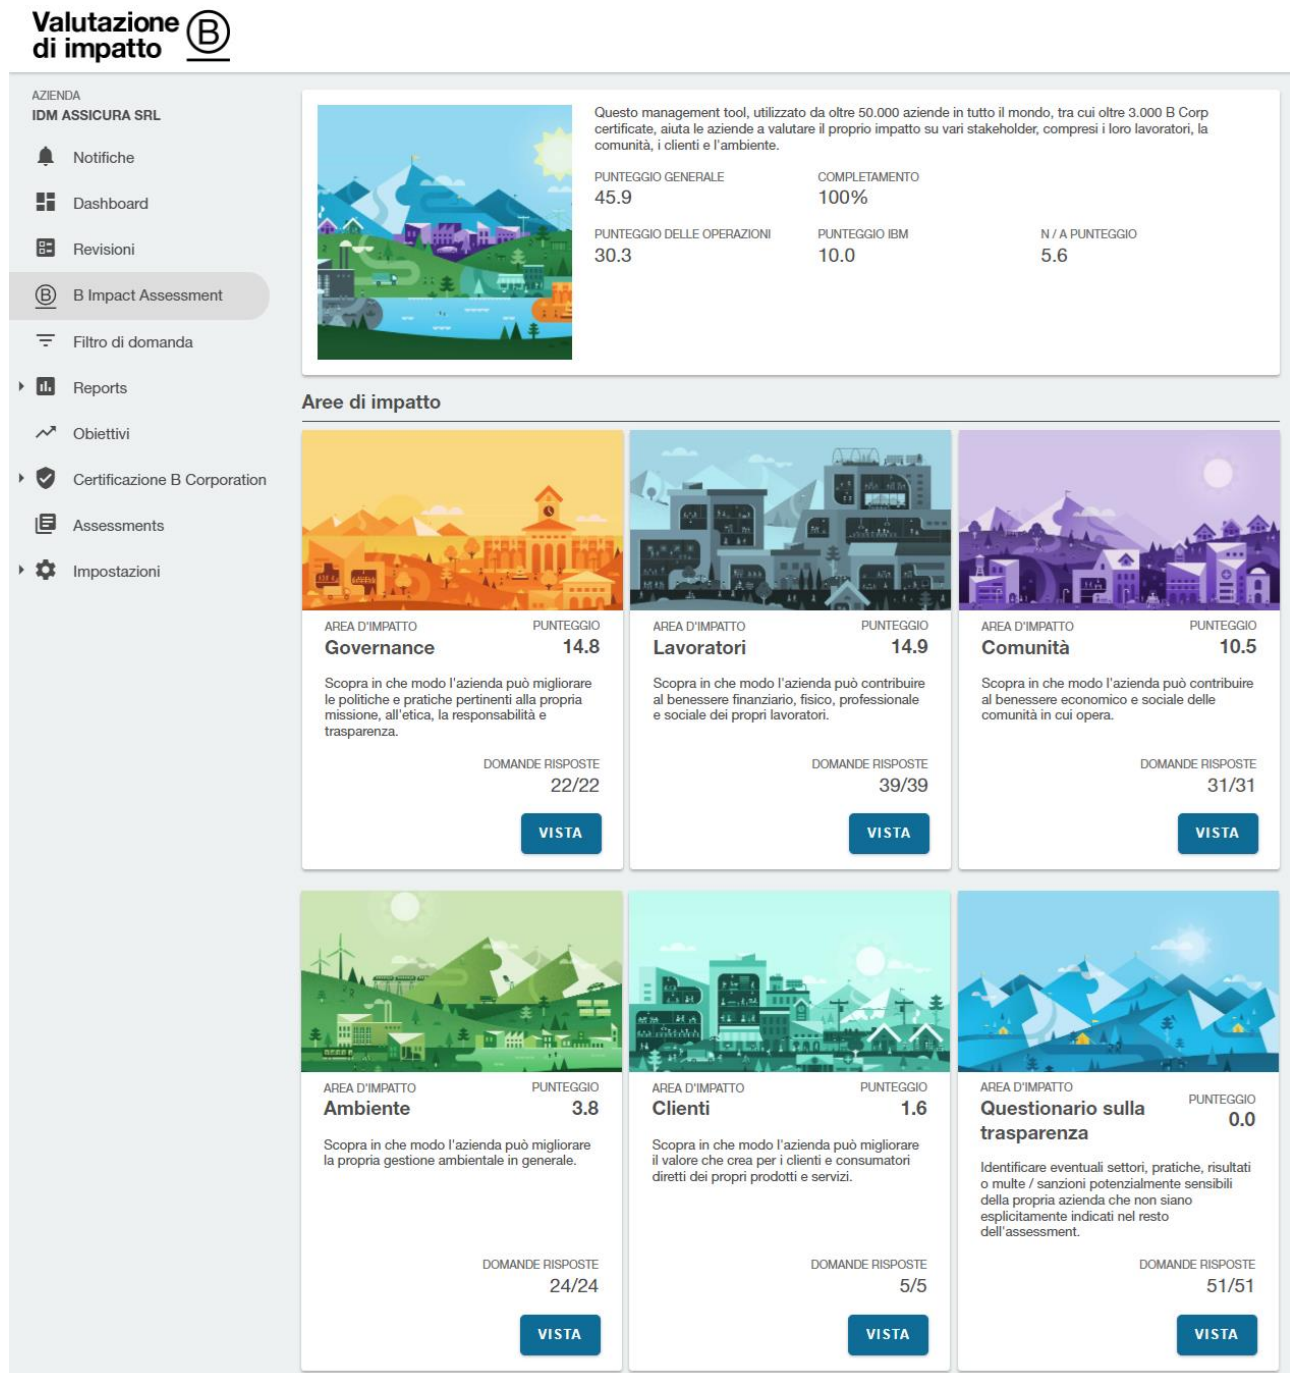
Valutazione di impatto B

AZIENDA
IDM ASSICURA SRL

Notifiche
Dashboard
Revisioni
B Impact Assessment
Filtro di domanda
Reports
Obiettivi
Certificazione B Corporation
Assessments
Impostazioni

Questo management tool, utilizzato da oltre 50.000 aziende in tutto il mondo, tra cui oltre 3.000 B Corp certificate, aiuta le aziende a valutare il proprio impatto su vari stakeholder, compresi i loro lavoratori, la comunità, i clienti e l'ambiente.

PUNTEGGIO GENERALE
45.9

COMPLETAMENTO
100%

PUNTEGGIO DELLE OPERAZIONI
30.3

PUNTEGGIO IBM
10.0

N / A PUNTEGGIO
5.6

Aree di impatto

AREA D'IMPATTO
Governance
PUNTEGGIO
14.8
Scopra in che modo l'azienda può migliorare le politiche e pratiche pertinenti alla propria missione, all'etica, la responsabilità e trasparenza.
DOMANDE RISPOSTE
22/22
VISTA

AREA D'IMPATTO
Lavoratori
PUNTEGGIO
14.9
Scopra in che modo l'azienda può contribuire al benessere finanziario, fisico, professionale e sociale dei propri lavoratori.
DOMANDE RISPOSTE
39/39
VISTA

AREA D'IMPATTO
Comunità
PUNTEGGIO
10.5
Scopra in che modo l'azienda può contribuire al benessere economico e sociale delle comunità in cui opera.
DOMANDE RISPOSTE
31/31
VISTA

AREA D'IMPATTO
Ambiente
PUNTEGGIO
3.8
Scopra in che modo l'azienda può migliorare la propria gestione ambientale in generale.
DOMANDE RISPOSTE
24/24
VISTA

AREA D'IMPATTO
Clienti
PUNTEGGIO
1.6
Scopra in che modo l'azienda può migliorare il valore che crea per i clienti e consumatori diretti dei propri prodotti e servizi.
DOMANDE RISPOSTE
5/5
VISTA

AREA D'IMPATTO
Questionario sulla trasparenza
PUNTEGGIO
0.0
Identificare eventuali settori, pratiche, risultati o multe / sanzioni potenzialmente sensibili della propria azienda che non siano esplicitamente indicati nel resto dell'assessment.
DOMANDE RISPOSTE
51/51
VISTA